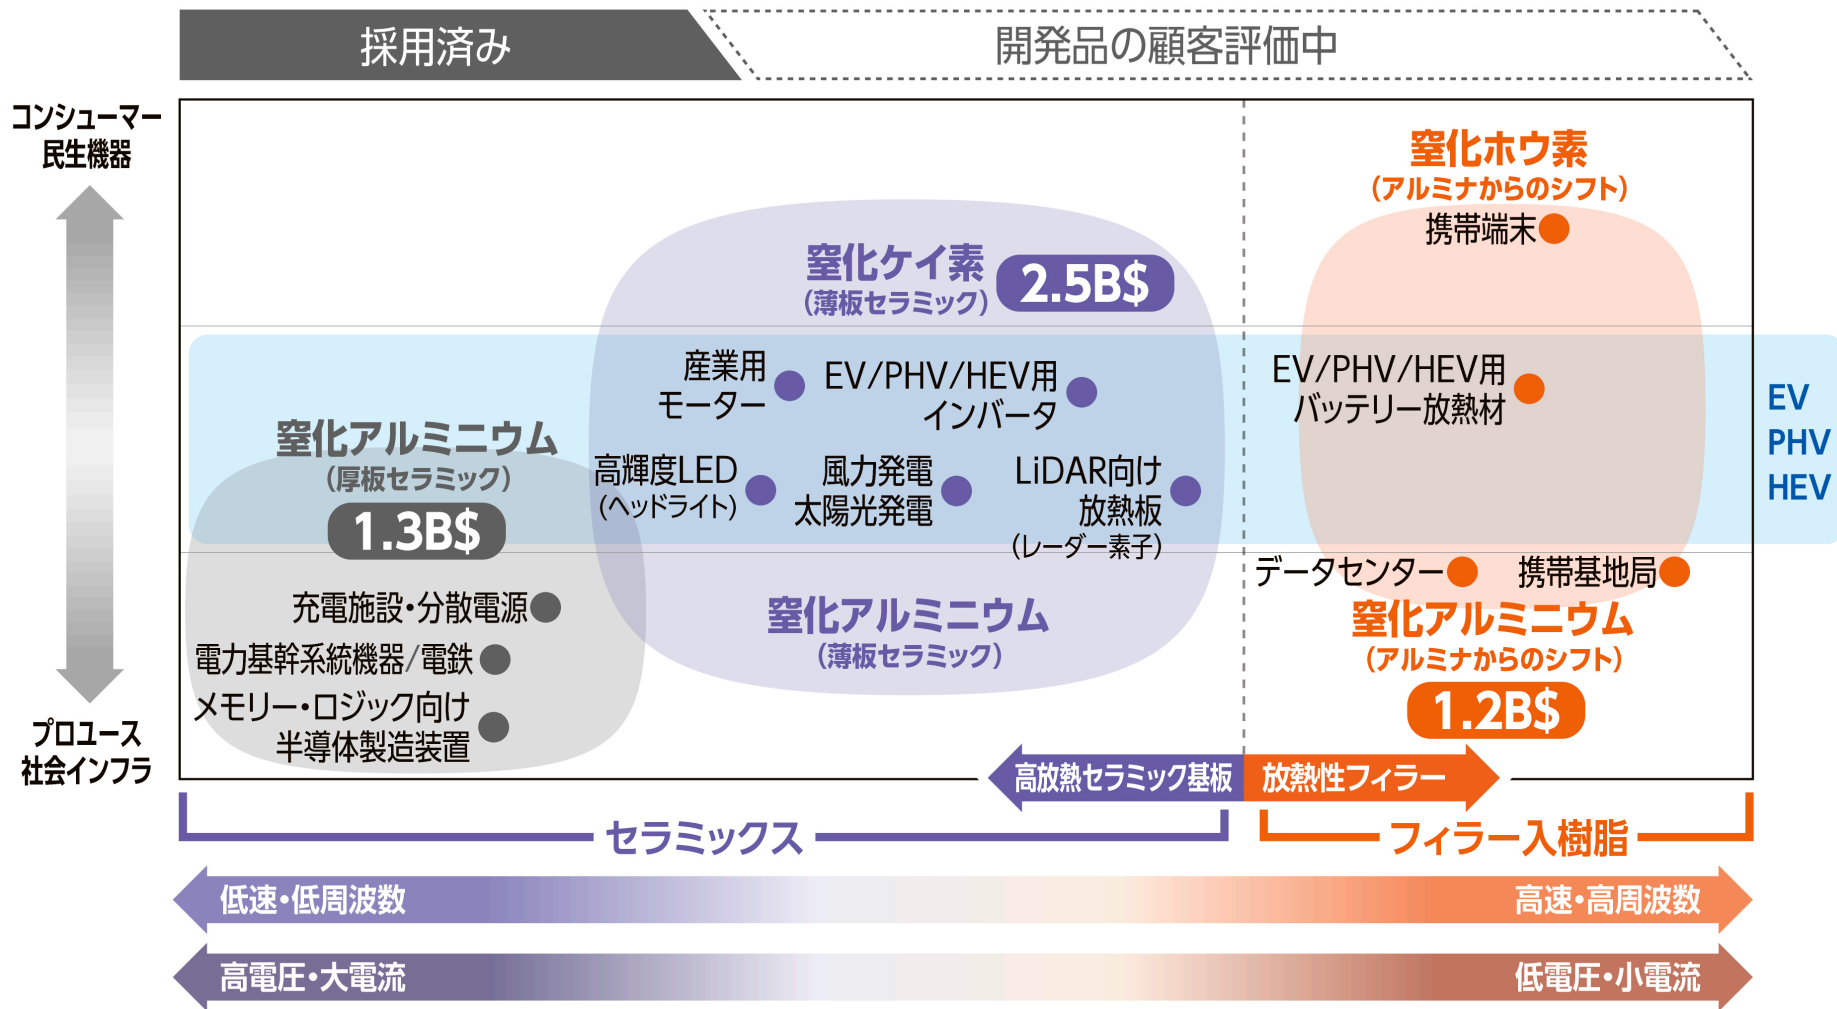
採用済み

開発品の顧客評価中

コンシューマー
民生機器

プロユース
社会インフラ

窒化ホウ素
(アルミナからのシフト)
携帯端末

窒化ケイ素
(薄板セラミック)
2.5B$

産業用
モーター

EV/PHV/HEV用
インバータ

EV/PHV/HEV用
バッテリー放熱材

EV
PHV
HEV

窒化アルミニウム
(厚板セラミック)
1.3B$

高輝度LED
(ヘッドライト)

風力発電
太陽光発電

LiDAR向け
放熱板
(レーダー素子)

データセンター

携帯基地局

充電施設・分散電源

電力基幹系統機器/電鉄

メモリー・ロジック向け
半導体製造装置

窒化アルミニウム
(薄板セラミック)

窒化アルミニウム
(アルミナからのシフト)
1.2B$

高放熱セラミック基板

放熱性フィラー

セラミックス

フィラー入樹脂

低速・低周波数

高速・高周波数

高電圧・大電流

低電圧・小電流